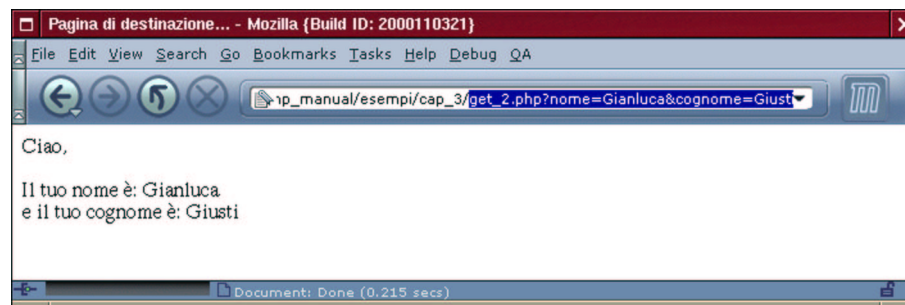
Pagina di destinazione... - Mozilla {Build ID: 2000110321}

File Edit View Search Go Bookmarks Tasks Help Debug QA

np_manual/esempi/cap_3/get_2.php?nome=Gianluca&cognome=Giusti

Ciao,

Il tuo nome è: Gianluca
e il tuo cognome è: Giusti

Document: Done (0.215 secs)